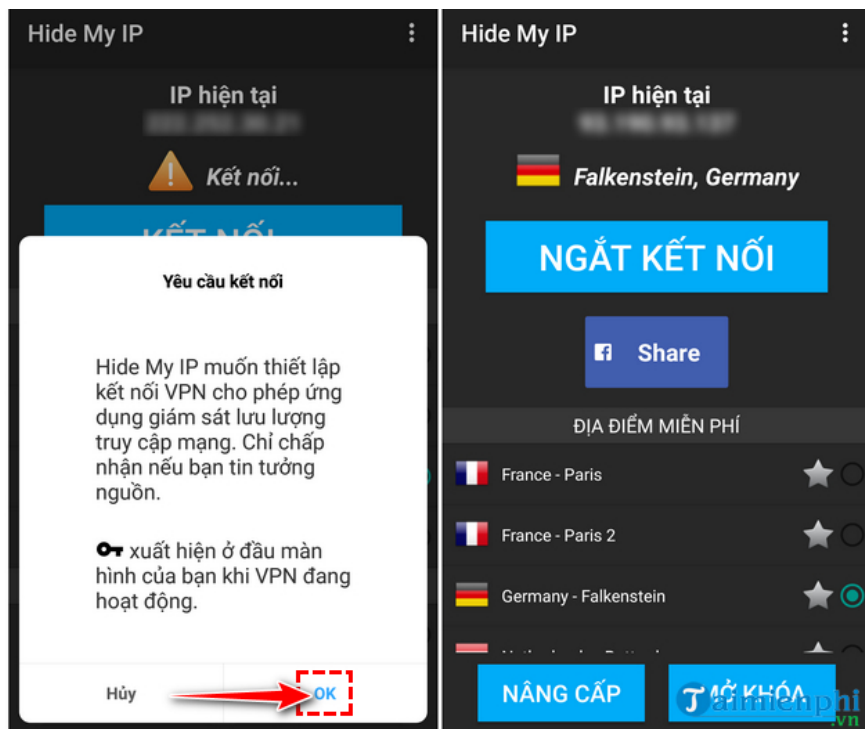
Hide My IP

IP hiện tại

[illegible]

Kết nối...

KẾT NỐI

Yêu cầu kết nối

Hide My IP muốn thiết lập kết nối VPN cho phép ứng dụng giám sát lưu lượng truy cập mạng. Chỉ chấp nhận nếu bạn tin tưởng nguồn.

xuất hiện ở đầu màn hình của bạn khi VPN đang hoạt động.

Hủy

OK

Hide My IP

IP hiện tại

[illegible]

Falkenstein, Germany

NGẮT KẾT NỐI

Share

ĐỊA ĐIỂM MIỄN PHÍ

France - Paris

France - Paris 2

Germany - Falkenstein

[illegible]

NÂNG CẤP

MỞ KHÓA

Taimienphi .vn